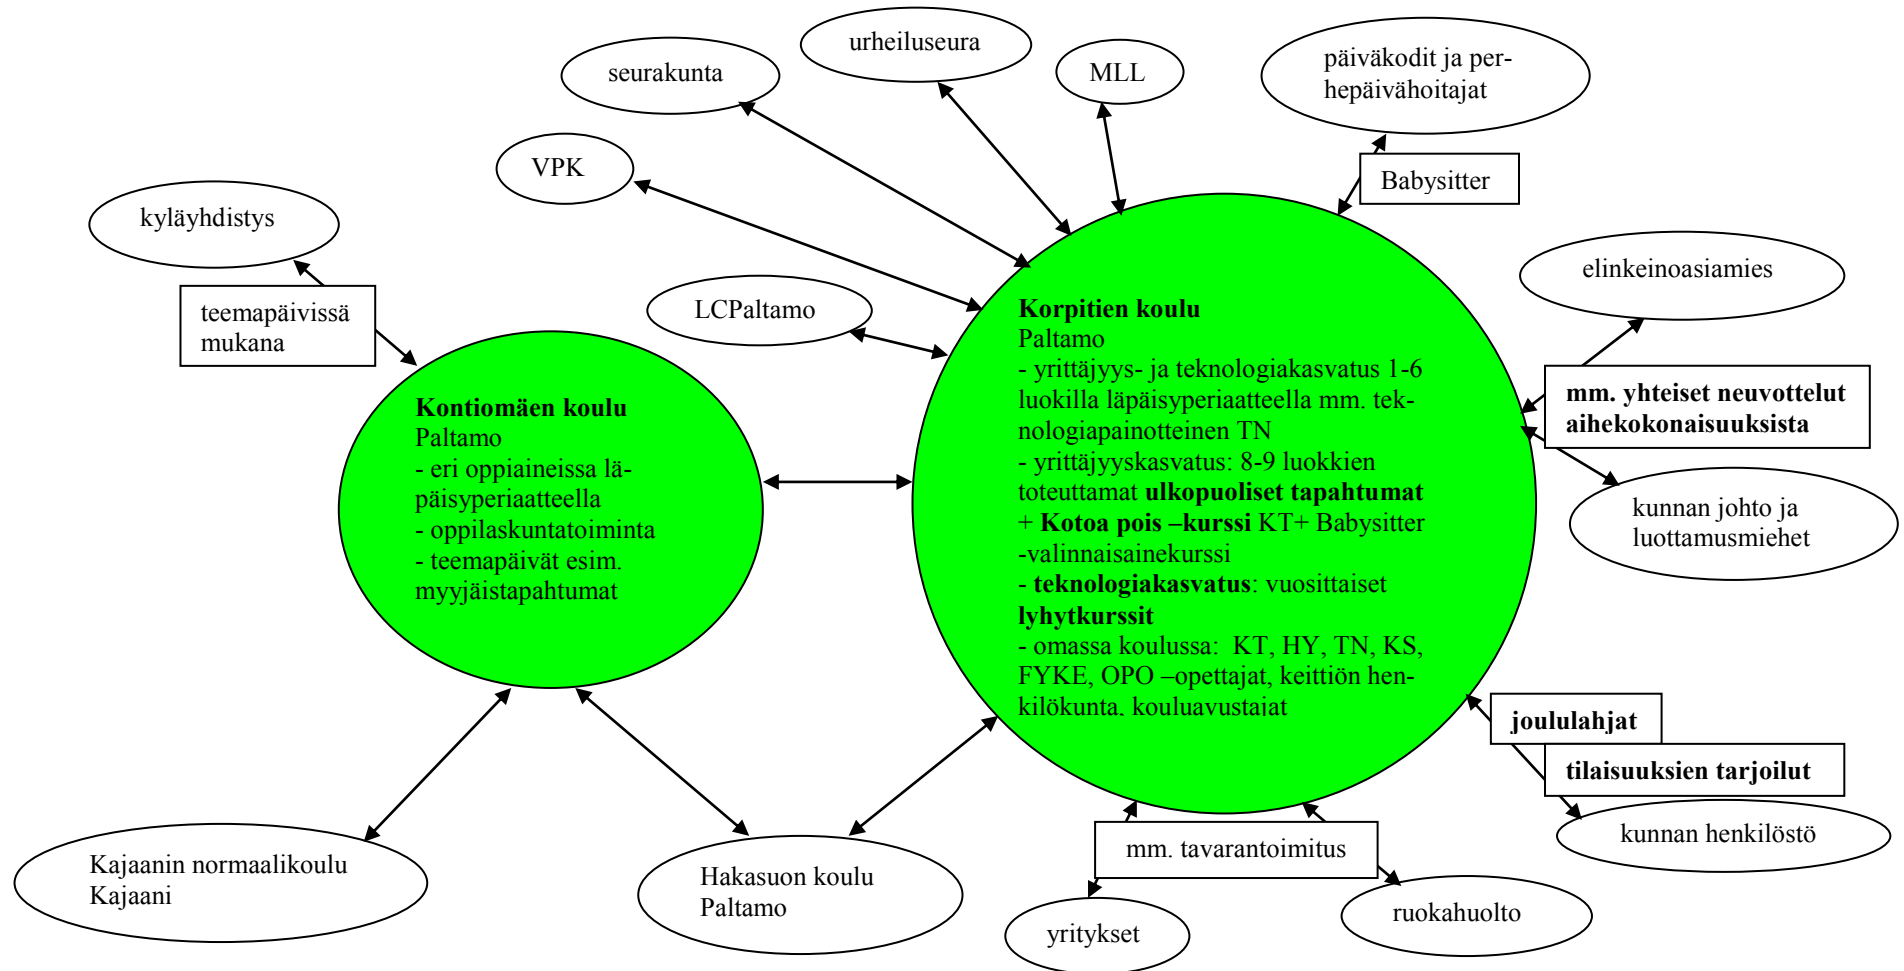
urheiluseura

seurakunta

MLL

päiväkodit ja perhepäivähoitajat

VPK

Babysitter

kyläyhdistys

elinkeinoasiamies

teemapäivissä mukana

LCPaltamo

**Korpitien koulu**
Paltamo
- yrittäjyys- ja teknologiakasvatus 1-6 luokilla läpäisyperiaatteella mm. teknologiapainotteinen TN
- yrittäjyyskasvatus: 8-9 luokkien toteuttamat **ulkopuoliset tapahtumat** + **Kotoa pois –kurssi** KT+ Babysitter -valinnaisainekurssi
- **teknologiakasvatus**: vuosittaiset **lyhytkurssit**
- omassa koulussa: KT, HY, TN, KS, FYKE, OPO –opettajat, keittiön henkilökunta, kouluavustaiat

**mm. yhteiset neuvottelut aihekokonaisuuksista**

**Kontiomäen koulu**
Paltamo
- eri oppiaineissa läpäisyperiaatteella
- oppilaskuntatoiminta
- teemapäivät esim. myyjäistapahtumat

kunnan johto ja luottamusmiehet

**joululahjat**

**tilaisuuksien tarjoilut**

kunnan henkilöstö

mm. tavarantoimitus

Kajaanin normaalikoulu
Kajaani

Hakasuon koulu
Paltamo

yritykset

ruokahuolto